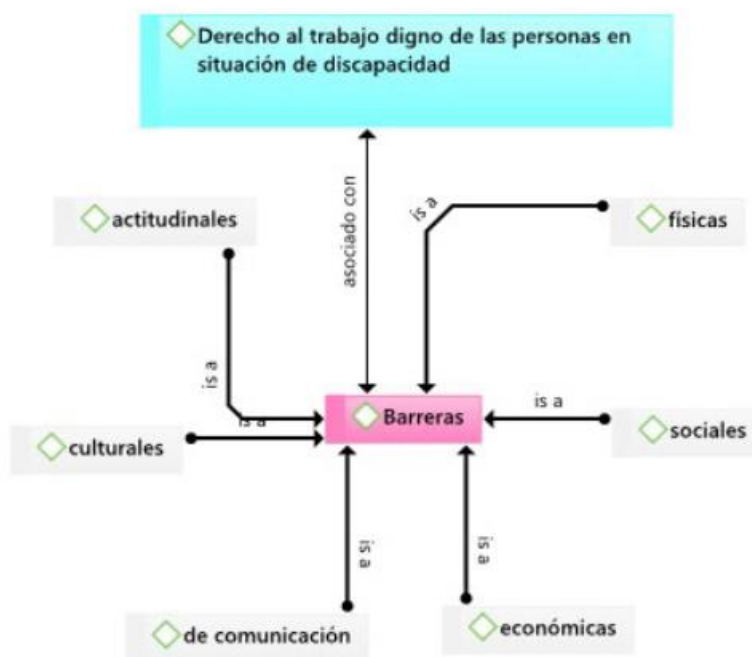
Derecho al trabajo digno de las personas en situación de discapacidad

asociado con

is a

actitudinales

físicas

is a

is a

Barreras

is a

culturales

sociales

is a

is a

de comunicación

económicas